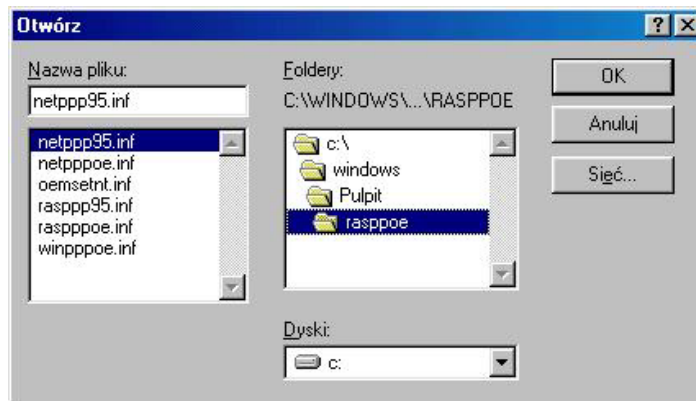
Otwórz

?
×

Nazwa pliku:
netppp95.inf

netppp95.inf
netpppoe.inf
oemsetnt.inf
rasppp95.inf
raspppoe.inf
winpppoe.inf

Foldery:
C:\WINDOWS\...\RASPPOE

c:\
windows
Pulpit
rasppoe

Dyski:
c:

OK
Anuluj
Sieć...